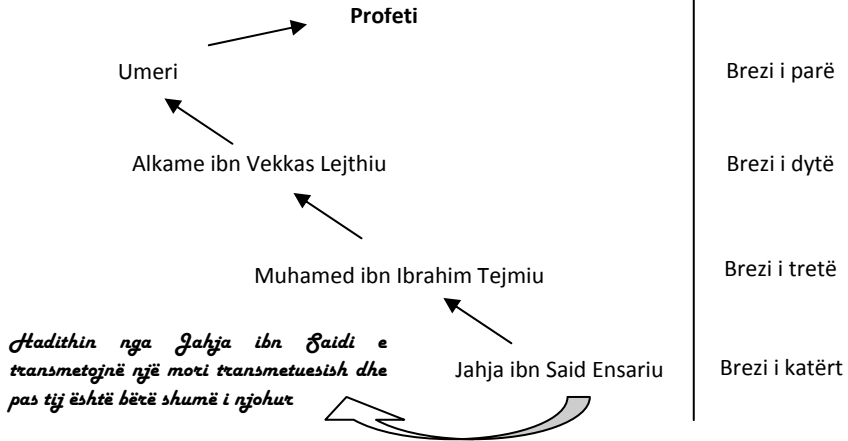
Profeti

Umeri

Alkame ibn Vekkas Lejthiu

Muhamed ibn Ibrahim Tejmiu

Hadithin nga Jahja ibn Saidi e transmetojnë një mori transmetuesish dhe pas tij është bërë shumë i njohur

Jahja ibn Said Ensariu

Brezi i parë

Brezi i dytë

Brezi i tretë

Brezi i katërt